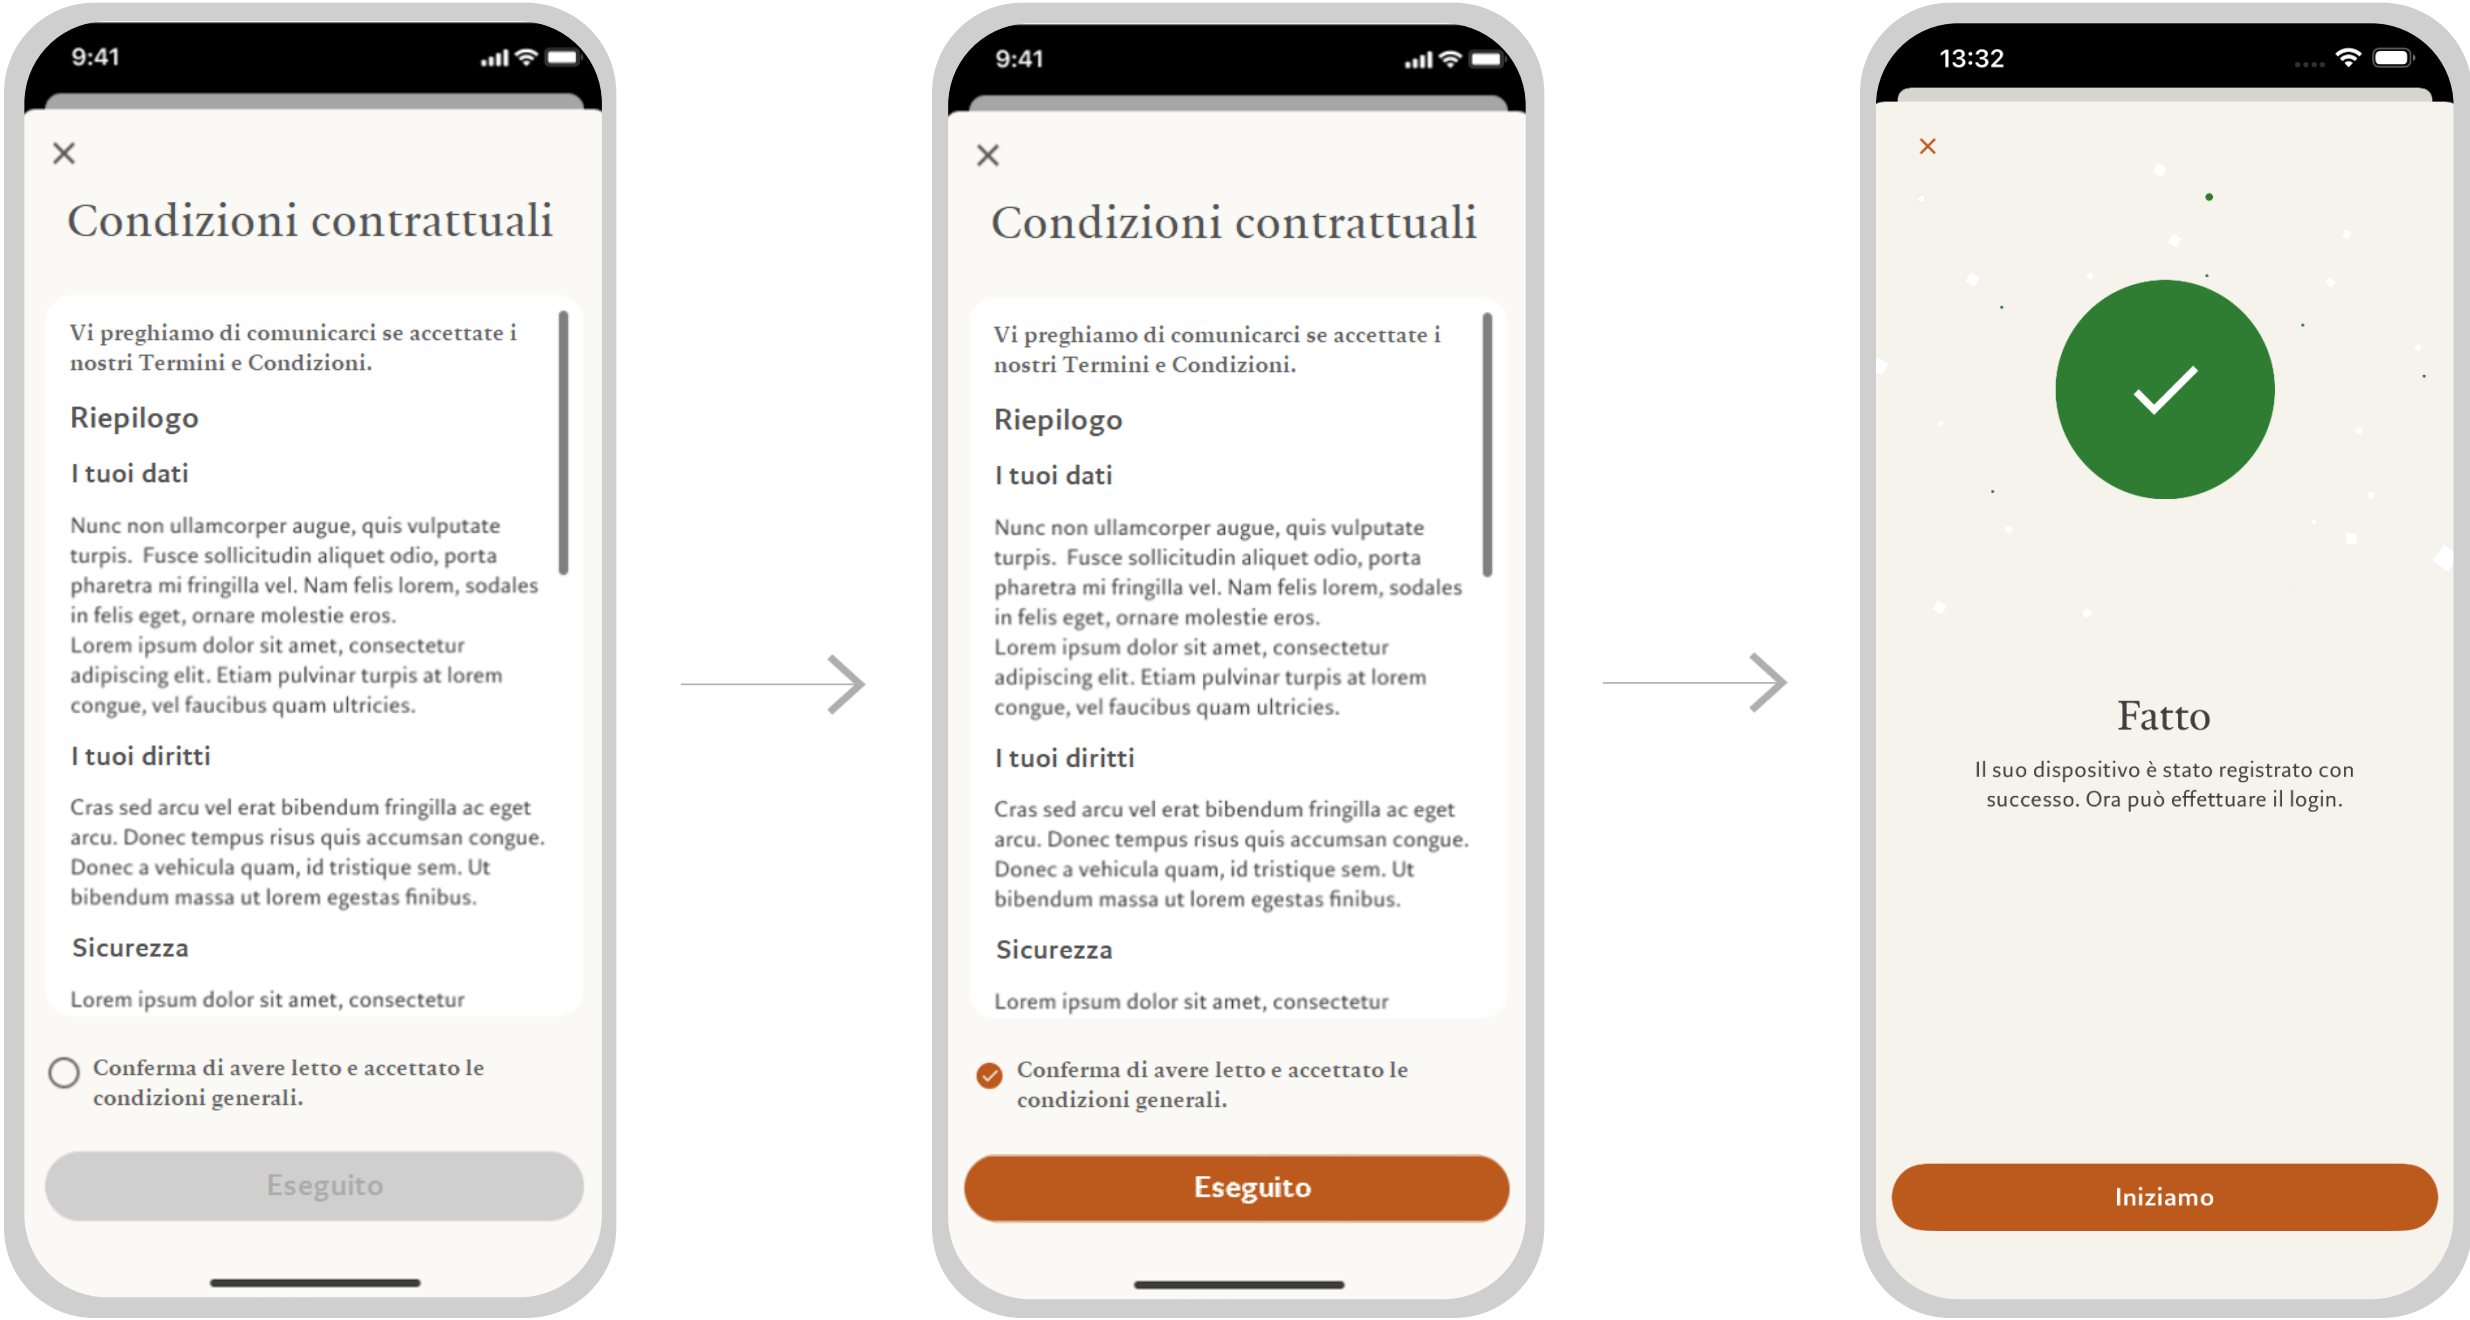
9:41

×

Condizioni contrattuali

Vi preghiamo di comunicarci se accettate i nostri Termini e Condizioni.

Riepilogo

I tuoi dati

Nunc non ullamcorper augue, quis vulputate turpis. Fusce sollicitudin aliquet odio, porta pharetra mi fringilla vel. Nam felis lorem, sodales in felis eget, ornare molestie eros.
Lorem ipsum dolor sit amet, consectetur adipiscing elit. Etiam pulvinar turpis at lorem congue, vel faucibus quam ultricies.

I tuoi diritti

Cras sed arcu vel erat bibendum fringilla ac eget arcu. Donec tempus risus quis accumsan congue. Donec a vehicula quam, id tristique sem. Ut bibendum massa ut lorem egestas finibus.

Sicurezza

Lorem ipsum dolor sit amet, consectetur

Conferma di avere letto e accettato le condizioni generali.

Eseguito

9:41

×

Condizioni contrattuali

Vi preghiamo di comunicarci se accettate i nostri Termini e Condizioni.

Riepilogo

I tuoi dati

Nunc non ullamcorper augue, quis vulputate turpis. Fusce sollicitudin aliquet odio, porta pharetra mi fringilla vel. Nam felis lorem, sodales in felis eget, ornare molestie eros.
Lorem ipsum dolor sit amet, consectetur adipiscing elit. Etiam pulvinar turpis at lorem congue, vel faucibus quam ultricies.

I tuoi diritti

Cras sed arcu vel erat bibendum fringilla ac eget arcu. Donec tempus risus quis accumsan congue. Donec a vehicula quam, id tristique sem. Ut bibendum massa ut lorem egestas finibus.

Sicurezza

Lorem ipsum dolor sit amet, consectetur

Conferma di avere letto e accettato le condizioni generali.

Eseguito

13:32

×

Fatto

Il suo dispositivo è stato registrato con successo. Ora può effettuare il login.

Iniziamo